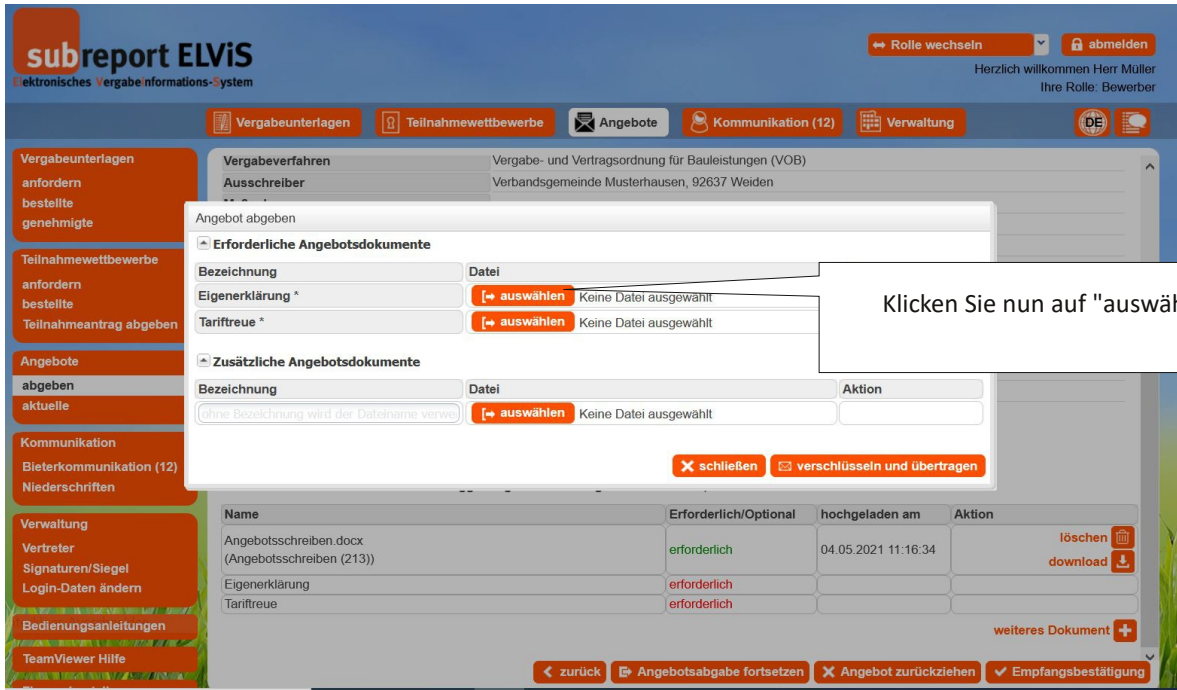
subreport ELViS
Elektronisches Vergabeinformations-System

Rolle wechseln
abmelden
Herzlich willkommen Herr Müller
Ihre Rolle: Bewerber

Vergabeunterlagen
Teilnahmewettbewerbe
Angebote
Kommunikation (12)
Verwaltung
DE

Vergabeunterlagen
anfordern
bestellte
genehmigte

Teilnahmewettbewerbe
anfordern
bestellte
Teilnahmeantrag abgeben

Angebote
abgeben
aktuelle

Kommunikation
Bieterkommunikation (12)
Niederschriften

Verwaltung
Vertreter
Signaturen/Siegel
Login-Daten ändern

Bedienungsanleitungen

TeamViewer Hilfe

| Vergabeverfahren | Vergabe- und Vertragsordnung für Bauleistungen (VOB) |
|---|---|
| Ausschreiber | Verbandsgemeinde Musterhausen, 92637 Weiden |

Angebot abgeben

Erforderliche Angebotsdokumente

| Bezeichnung | Datei |
|---|---|
| Eigenerklärung * | auswählen Keine Datei ausgewählt |
| Tariftreue * | auswählen Keine Datei ausgewählt |

Klicken Sie nun auf "auswäh

Zusätzliche Angebotsdokumente

| Bezeichnung | Datei | Aktion |
|---|---|---|
| ohne Bezeichnung wird der Dateiname verwe | auswählen Keine Datei ausgewählt | |

schließen
verschlüsseln und übertragen

| Name | Erforderlich/Optional | hochgeladen am | Aktion |
|---|---|---|---|
| Angebotsschreiben.docx (Angebotsschreiben (213)) | erforderlich | 04.05.2021 11:16:34 | löschen download |
| Eigenerklärung | erforderlich | | |
| Tariftreue | erforderlich | | |

weiteres Dokument

zurück
Angebotsabgabe fortsetzen
Angebot zurückziehen
Empfangsbestätigung